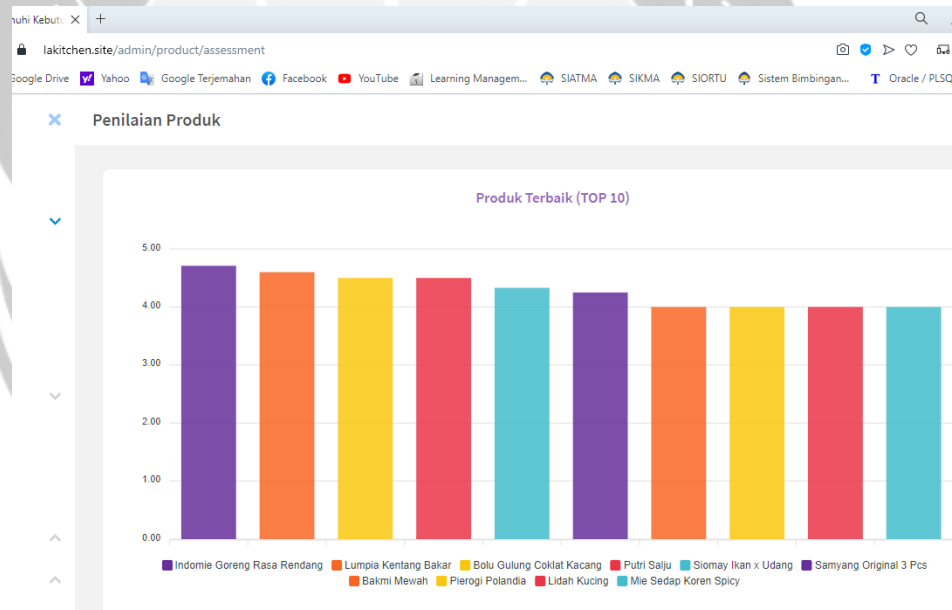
nuhi Kebutu ✕ +

lakitchen.site/admin/product/assessment

Google Drive Yahoo Google Terjemahan Facebook YouTube Learning Managem... SIATMA SIKMA SIORTU Sistem Bimbingan... Oracle / PLSQ

✕ Penilaian Produk

Produk Terbaik (TOP 10)

5.00
4.00
3.00
2.00
1.00
0.00

Indomie Goreng Rasa Rendang Lumpia Kentang Bakar Bolu Gulung Coklat Kacang Putri Salju Siomay Ikan x Udang Samyang Original 3 Pcs Bakmi Mewah Pierogi Polandia Lidah Kucing Mie Sedap Koren Spicy